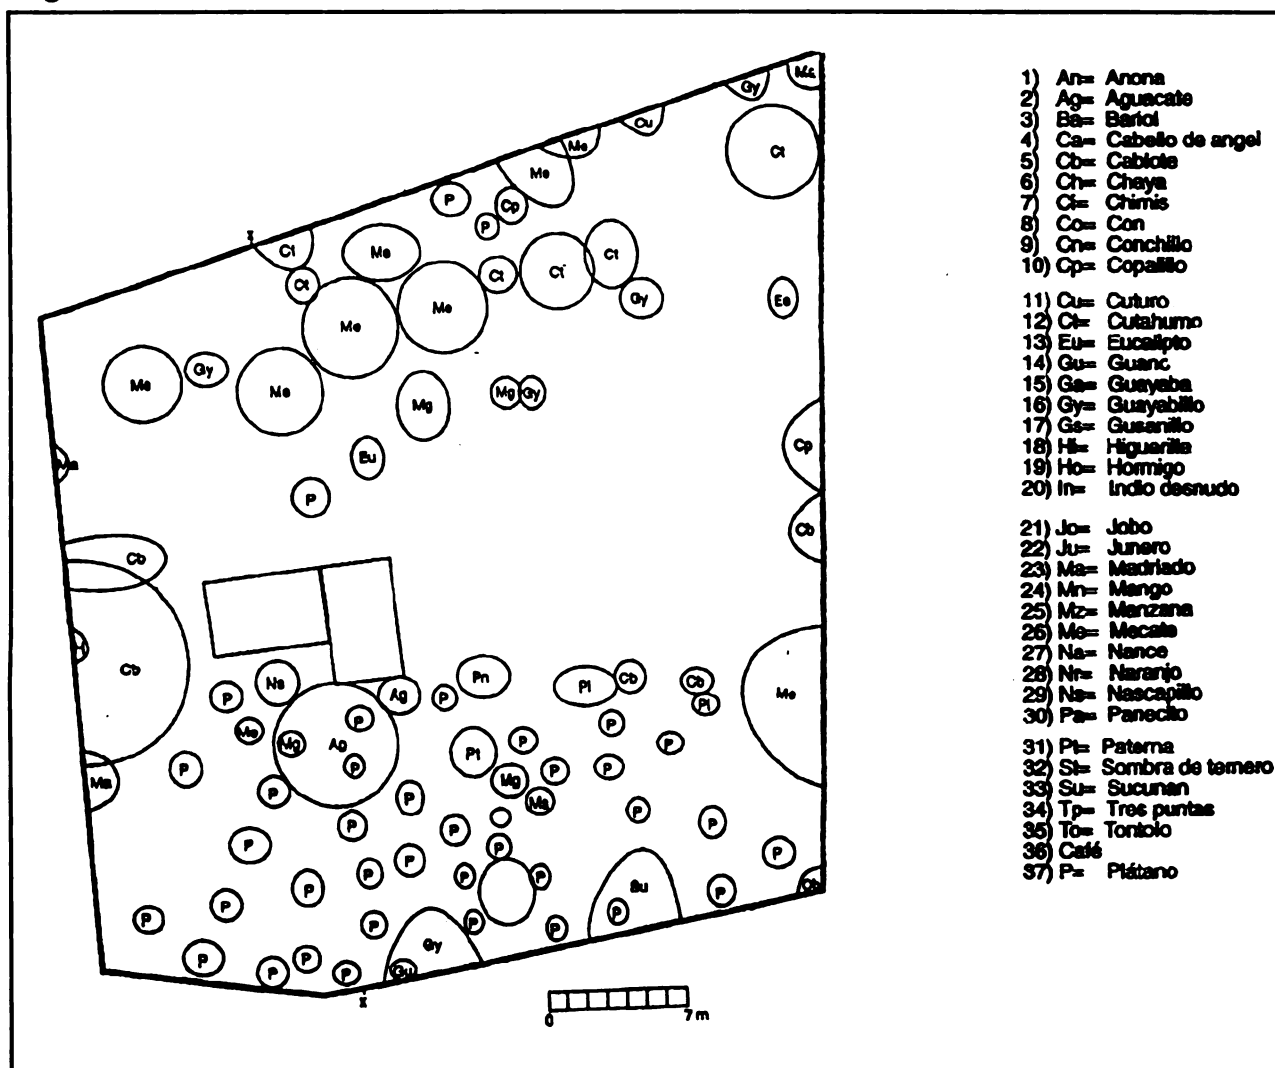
Mc
Gy
Cu
Ct
Mc
Me
P
Cp
P
x
Ct
Me
Ct
Ct
Ct
Ct
Me
Gy
Eu
Me
Me
Gy
Me
Mg
Mg
Gy
Mg
Eu
Cp
Ma
P
Cb
Cb
Cb
Ns
Ag
P
Pn
Pl
Cb
Cb
Pl
Me
P
Me
Mg
Ag
P
P
P
P
Pl
P
P
Ma
P
P
Mg
P
P
P
Ms
P
P
P
P
P
P
P
P
P
P
P
P
P
P
Su
P
P
P
P
P
P
Gy
P
P
P
P
P
P
Gu
Cb
x
0
7 m

1) An= Anona
2) Ag= Aguacate
3) Ba= Bariol
4) Ca= Cabello de angel
5) Cb= Cabiota
6) Ch= Chaya
7) Ci= Chimis
8) Co= Con
9) Cn= Conchillo
10) Cp= Copalillo

11) Cu= Cuturo
12) Ct= Cutahumo
13) Eu= Eucalipto
14) Gu= Guanc
15) Ga= Guayaba
16) Gy= Guayabillo
17) Gs= Gusanillo
18) Hi= Higuerilla
19) Ho= Hormigo
20) In= Indio desnudo

21) Jo= Jobo
22) Ju= Junero
23) Ma= Madriado
24) Mn= Mango
25) Mz= Manzana
26) Me= Mecate
27) Na= Nance
28) Nr= Naranjo
29) Ns= Nascapillo
30) Pa= Panecito

31) Pt= Paterna
32) St= Sombra de ternero
33) Su= Sucunan
34) Tp= Tres puntas
35) To= Tontolo
36) Café
37) P= Plátano